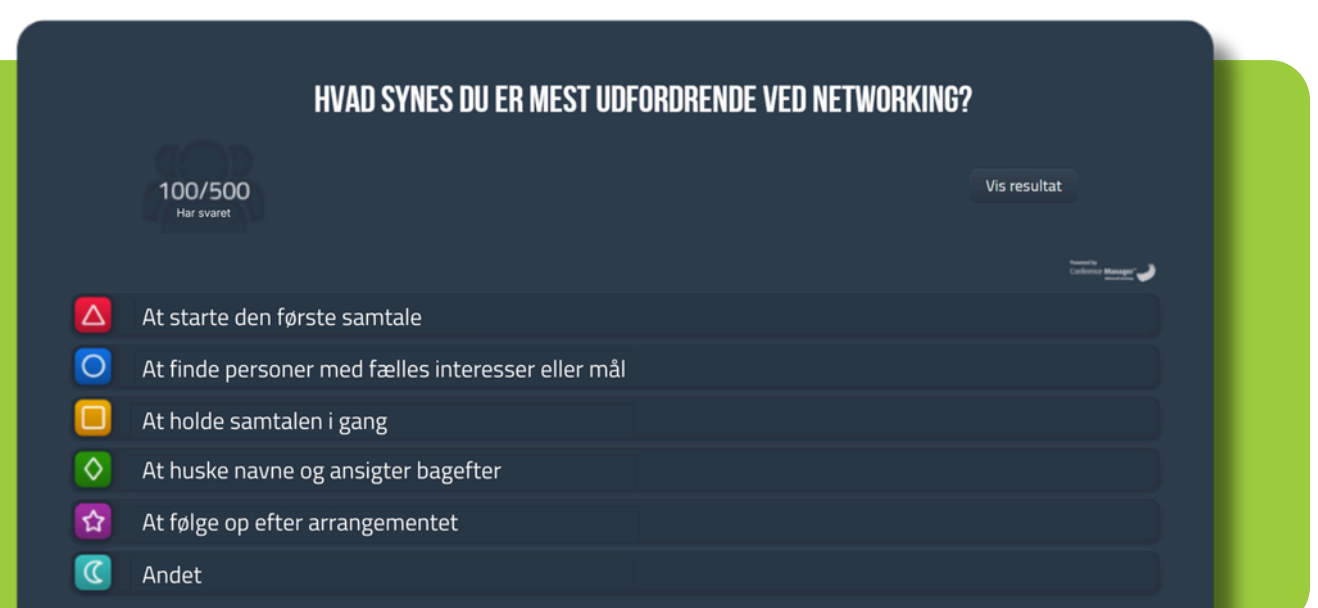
HVAD SYNES DU ER MEST UDFORDRENDE VED NETWORKING?

100/500
Har svaret

Vis resultat

Powered by
Conference Manager

At starte den første samtale

At finde personer med fælles interesser eller mål

At holde samtalen i gang

At huske navne og ansigter bagefter

At følge op efter arrangementet

Andet